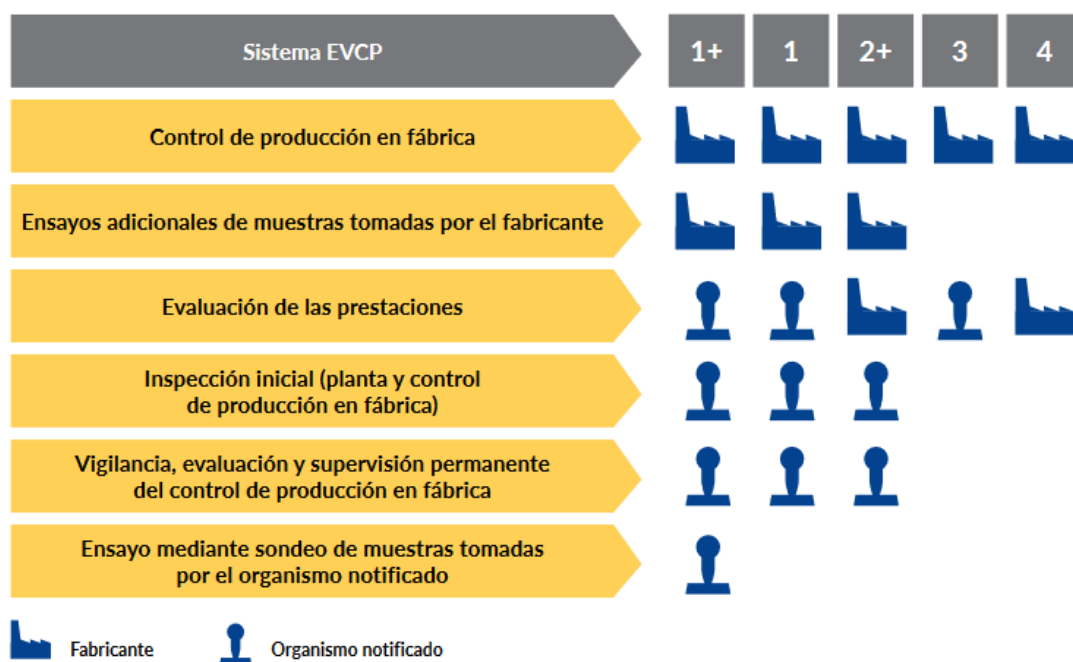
| Sistema EVCP | 1+ | 1 | 2+ | 3 | 4 |
|---|---|---|---|---|---|
| Control de producción en fábrica | | | | | |
| Ensayos adicionales de muestras tomadas por el fabricante | | | | | |
| Evaluación de las prestaciones | | | | | |
| Inspección inicial (planta y control de producción en fábrica) | | | | | |
| Vigilancia, evaluación y supervisión permanente del control de producción en fábrica | | | | | |
| Ensayo mediante sondeo de muestras tomadas por el organismo notificado | | | | | |

Fabricante

Organismo notificado